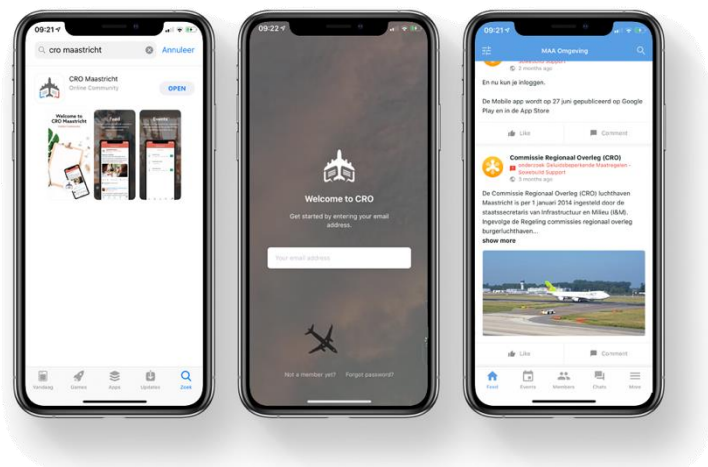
09:21

cro maastricht Annuleer

CRO Maastricht
Online Community
OPEN

Welcome to CRO Maastricht

Feed

Events

Vandaag Games Apps Updates Zoek

09:22

Welcome to CRO

Get started by entering your email address.

Your email address

Not a member yet? Forgot password?

09:21

MAA Omgeving

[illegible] Support

En nu kun je inloggen.

De Mobile app wordt op 27 juni gepubliceerd op Google Play en in de App Store

Like Comment

Commissie Regionaal Overleg (CRO)
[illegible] Gesondheidswerkende Maastrichten - Stewardd Support
3 months ago

De Commissie Regionaal Overleg (CRO) luchthaven Maastricht is per 1 januari 2014 ingesteld door de staatssecretaris van Infrastructuur en Milieu (I&M). Ingevolge de Regeling commissies regionaal overleg burgerluchthaven...
show more

Like Comment

Feed Events Members Chats More